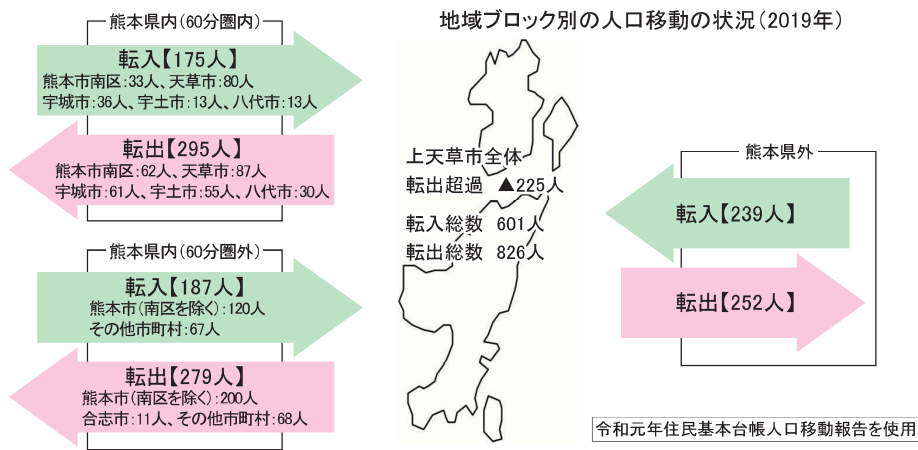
熊本県内（60分圏内）

転入【175人】
熊本市南区:33人、天草市:80人
宇城市:36人、宇土市:13人、八代市:13人

転出【295人】
熊本市南区:62人、天草市:87人
宇城市:61人、宇土市:55人、八代市:30人

熊本県内（60分圏外）

転入【187人】
熊本市（南区を除く）:120人
その他市町村:67人

転出【279人】
熊本市（南区を除く）:200人
合志市:11人、その他市町村:68人

地域ブロック別の人口移動の状況（2019年）

上天草市全体
転出超過 ▲225人
転入総数 601人
転出総数 826人

熊本県外

転入【239人】

転出【252人】

令和元年住民基本台帳人口移動報告を使用